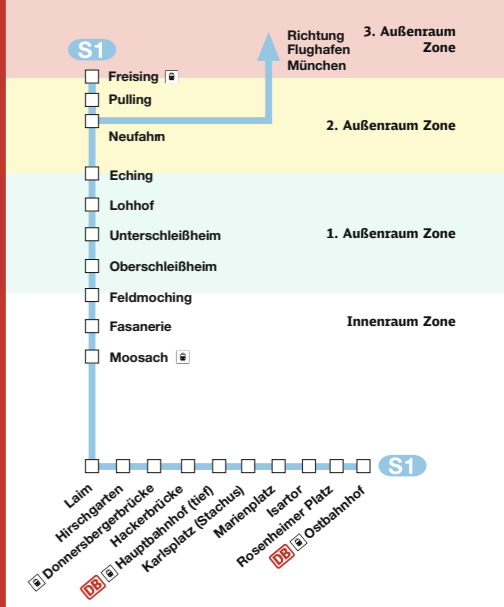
S1

Richtung Flughafen München

3. Außenraum Zone

Freising

Pulling

2. Außenraum Zone

Neufahrn

Eching

Lohhof

Unterschleißheim

1. Außenraum Zone

Oberschleißheim

Feldmoching

Innenraum Zone

Fasanerie

Moosach

S1

Laim

Hirschgarten

Donnersbergerbrücke

Hackerbrücke

DB Hauptbahnhof (tief)

Karlsplatz (Stachus)

Marienplatz

Isartor

Rosenheimer Platz

DB Ostbahnhof